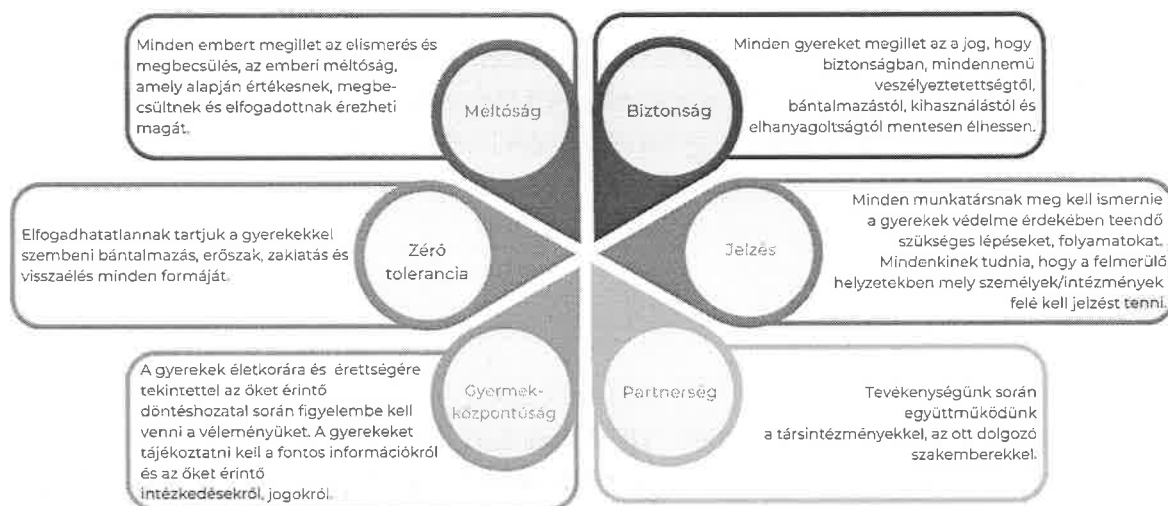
Minden embert megillet az elismerés és megbecsülés, az emberi méltóság, amely alapján értékesnek, megbecsültnek és elfogadottnak érezheti magát.

Méltóság

Biztonság

Minden gyereket megillet az a jog, hogy biztonságban, mindennemű veszélyeztetettségtől, bántalmazástól, kihasználástól és elhanyagoltságtól mentesen élhessen.

Elfogadhatatlannak tartjuk a gyerekekkel szembeni bántalmazás, erőszak, zaklatás és visszaélés minden formáját.

Zéró tolerancia

Jelzés

Minden munkatársnak meg kell ismernie a gyerekek védelme érdekében teendő szükséges lépéseket, folyamatokat. Mindenkinek tudnia, hogy a felmerülő helyzetekben mely személyek/intézmények felé kell jelzést tenni.

A gyerekek életkorára és érettségére tekintettel az őket érintő döntéshozatal során figyelembe kell venni a véleményüket. A gyerekeket tájékoztatni kell a fontos információkról és az őket érintő intézkedésekről, jogokról.

Gyermekközpontúság

Partnerség

Tevékenységünk során együttműködünk a társintézményekkel, az ott dolgozó szakemberekkel.